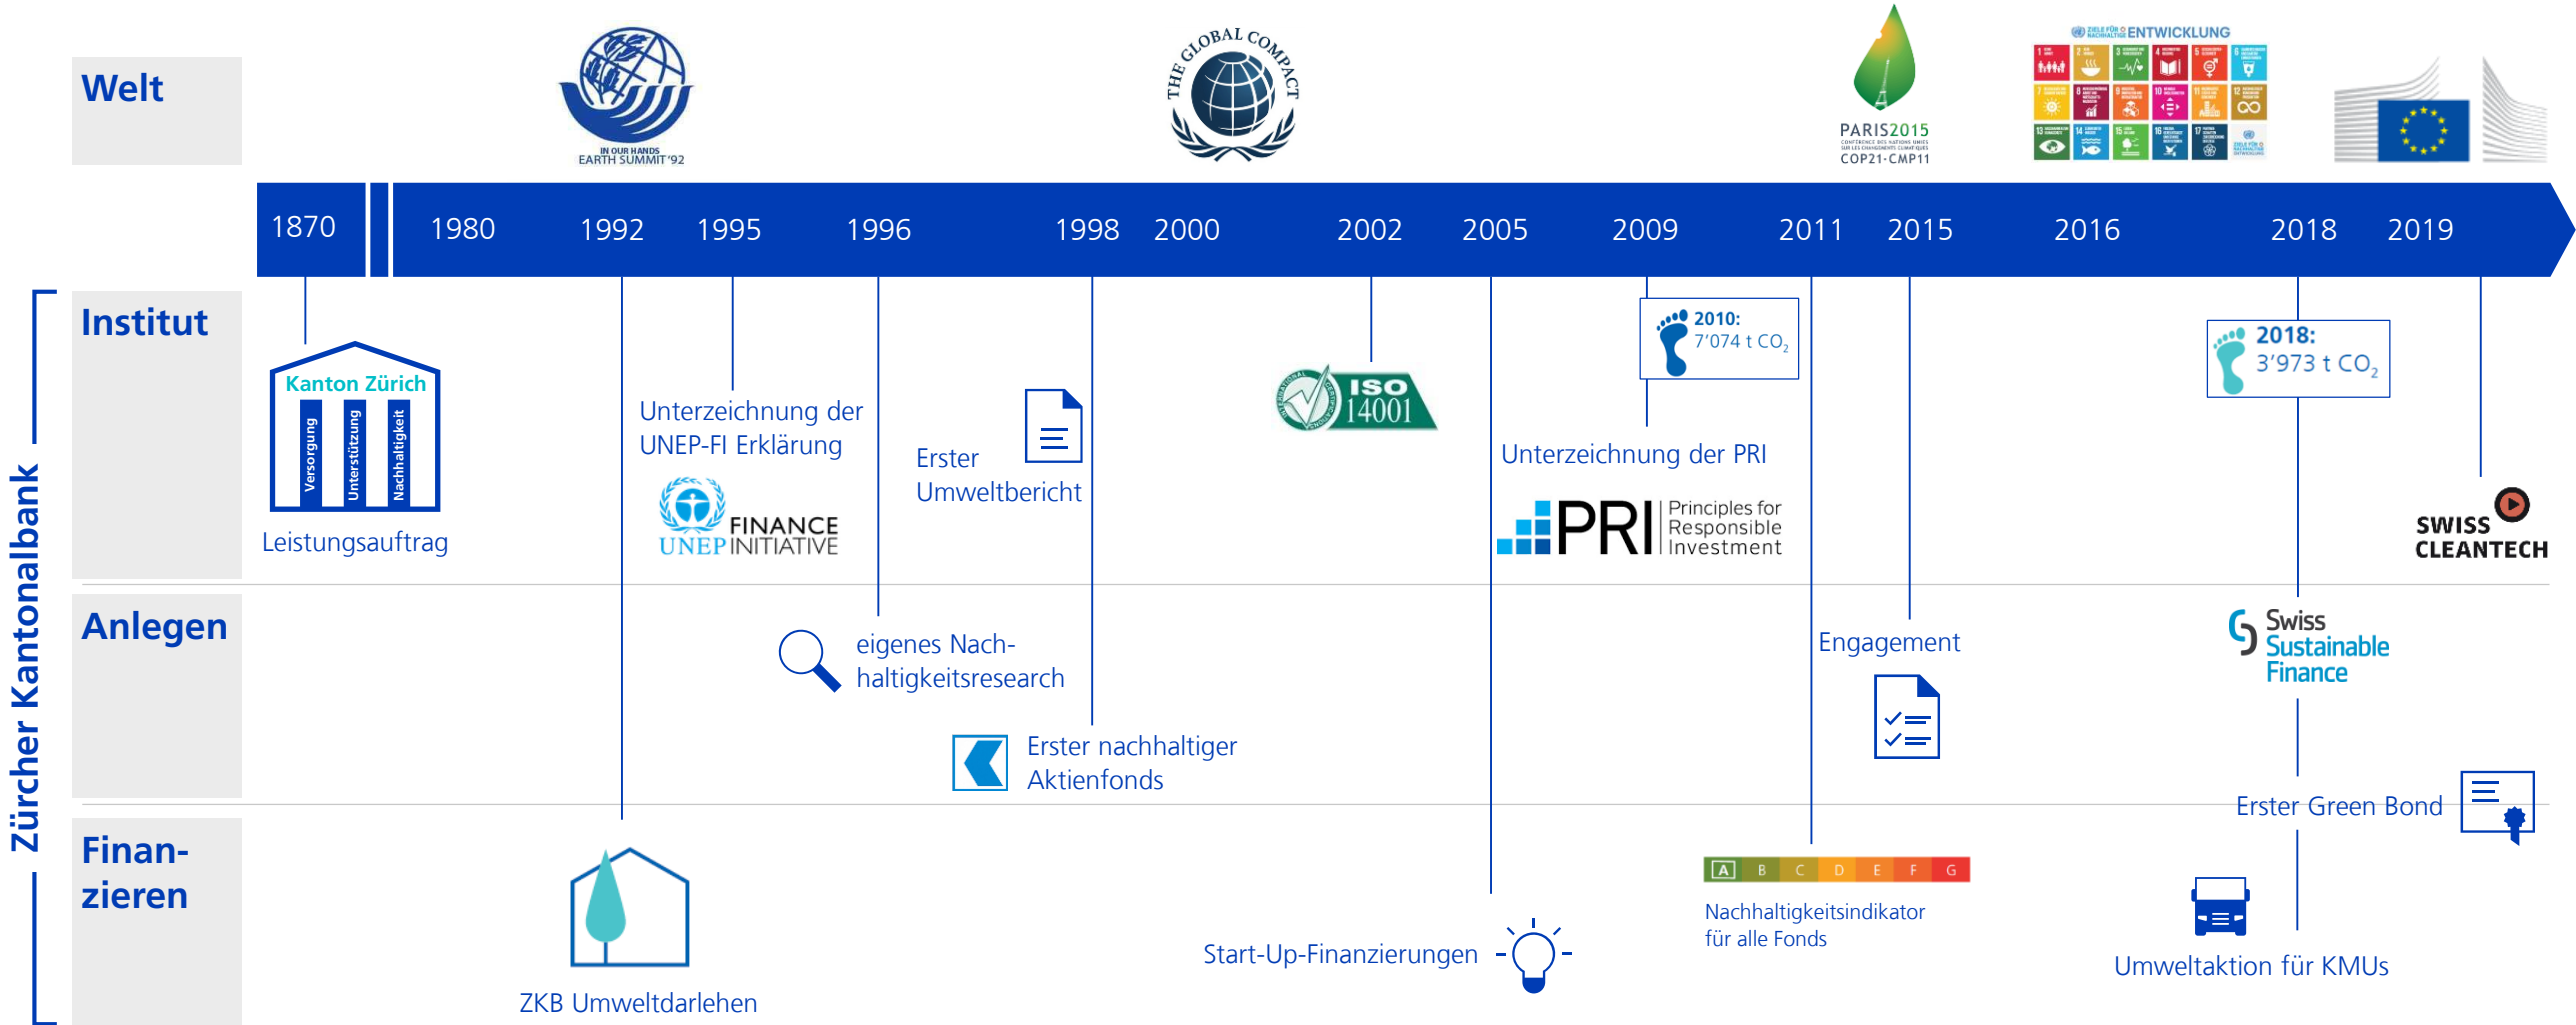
Welt

IN OUR HANDS
EARTH SUMMIT '92

THE GLOBAL COMPACT

PARIS2015
COP21·CMP11

ZIELE FÜR NACHHALTIGE ENTWICKLUNG

1870 1980 1992 1995 1996 1998 2000 2002 2005 2009 2011 2015 2016 2018 2019

Zürcher Kantonalbank

Institut

Kanton Zürich
Versorgung
Unterstützung
Nachhaltigkeit

Leistungsauftrag

Unterzeichnung der UNEP-FI Erklärung

UNEP FINANCE INITIATIVE

Erster Umweltbericht

ISO 14001

2010:
7'074 t $CO_2$

Unterzeichnung der PRI

PRI Principles for Responsible Investment

2018:
3'973 t $CO_2$

SWISS CLEANTECH

Anlegen

eigenes Nachhaltigkeitsresearch

Erster nachhaltiger Aktienfonds

Engagement

Swiss Sustainable Finance

Erster Green Bond

Finanzieren

ZKB Umweltdarlehen

Start-Up-Finanzierungen

A B C D E F G

Nachhaltigkeitsindikator für alle Fonds

Umweltaktion für KMUs